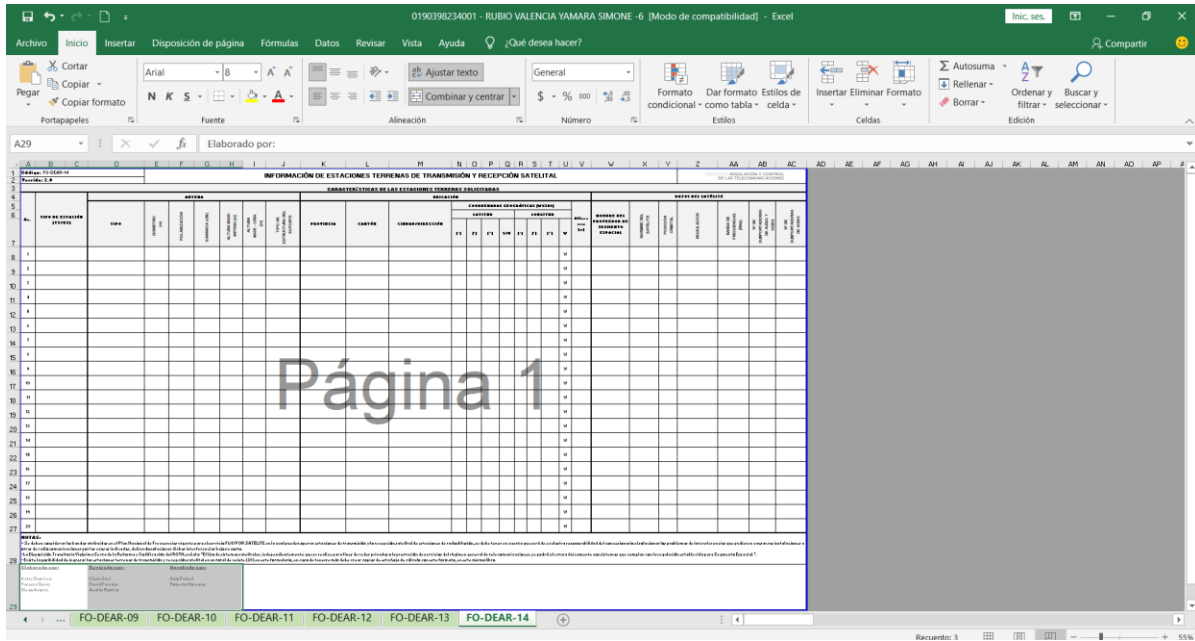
0190398234001 - RUBIO VALENCIA YAMARA SIMONE -6 [Modo de compatibilidad] - Excel

Inic. ses.

Archivo Inicio Insertar Disposición de página Fórmulas Datos Revisar Vista Ayuda ¿Qué desea hacer? Compartir

Cortar
Copiar
Pegar
Copiar formato
Portapapeles

Arial 8
N K S
Fuente

Ajustar texto
Combinar y centrar
Alineación

General
$ % 000
Número

Formato condicional
Dar formato como tabla
Estilos de celda
Estilos

Insertar Eliminar Formato
Celdas

Autosuma
Rellenar
Borrar
Ordenar y filtrar
Buscar y seleccionar
Edición

A29 Elaborado por:

Código: FO-DEAR-14
Versión: 2.4

INFORMACIÓN DE ESTACIONES TERRENAS DE TRANSMISIÓN Y RECEPCIÓN SATELITAL

CARACTERÍSTICAS DE LAS ESTACIONES TERRENAS SOLICITADAS

ANTENA
UBICACIÓN
DATOS DEL SATÉLITE

No.
TIPO DE ESTACIÓN (TX/RX)
TIPO
PROVINCIA
CANTÓN
CIUDAD/PARROQUIA
COORDENADAS GEOGRÁFICAS (WGS84)
LATITUD
LONGITUD
NOMBRE DEL PROVEEDOR DE SEGMENTO ESPACIAL
NOMBRE DEL SATÉLITE
POSICIÓN ORBITAL
MODULACIÓN

1
2
3
4
5
6
7
8
9
10
11
12
13
14
15
16
17
18
19
20

Página 1

NOTAS:

Elaborado por:
Revisado por:
Aprobado por:

... FO-DEAR-09 FO-DEAR-10 FO-DEAR-11 FO-DEAR-12 FO-DEAR-13 FO-DEAR-14

Recuento: 3 55%